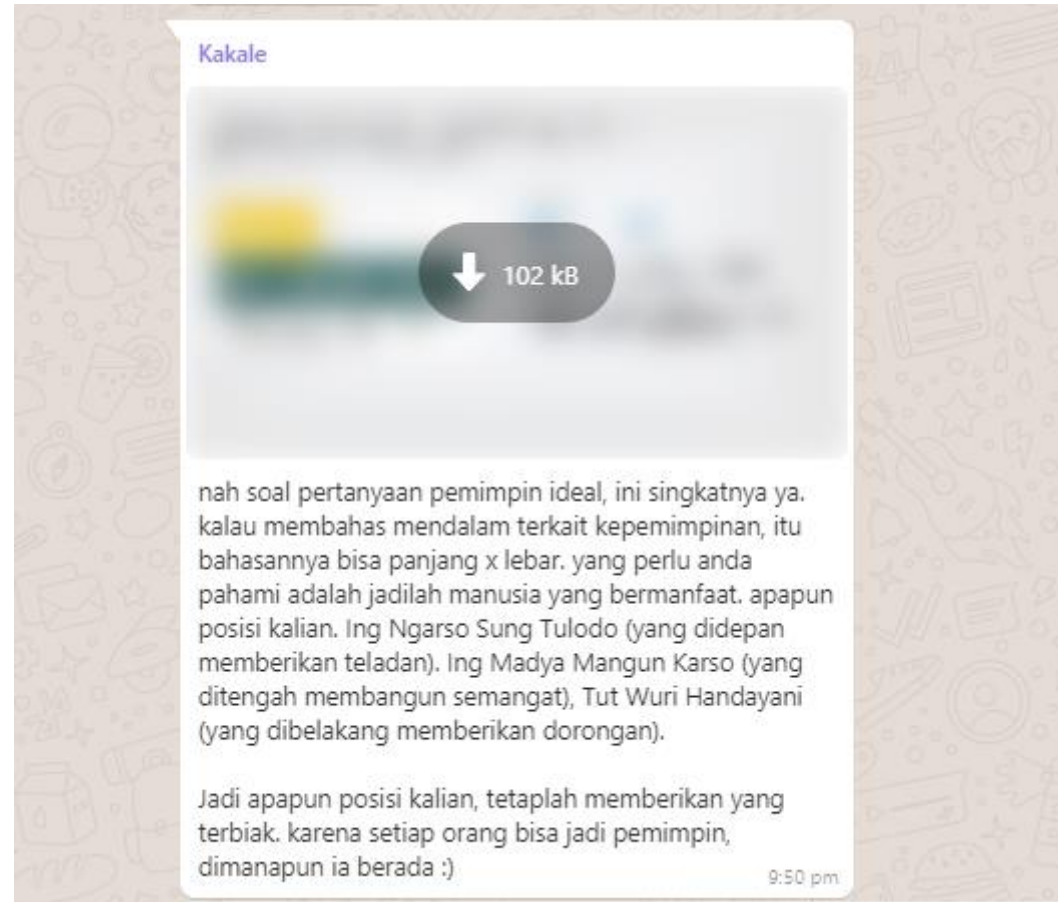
Kakale

102 kB

nah soal pertanyaan pemimpin ideal, ini singkatnya ya. kalau membahas mendalam terkait kepemimpinan, itu bahasannya bisa panjang x lebar. yang perlu anda pahami adalah jadilah manusia yang bermanfaat. apapun posisi kalian. Ing Ngarso Sung Tulodo (yang didepan memberikan teladan). Ing Madya Mangun Karso (yang ditengah membangun semangat), Tut Wuri Handayani (yang dibelakang memberikan dorongan).

Jadi apapun posisi kalian, tetaplah memberikan yang terbiak. karena setiap orang bisa jadi pemimpin, dimanapun ia berada :)

9:50 pm